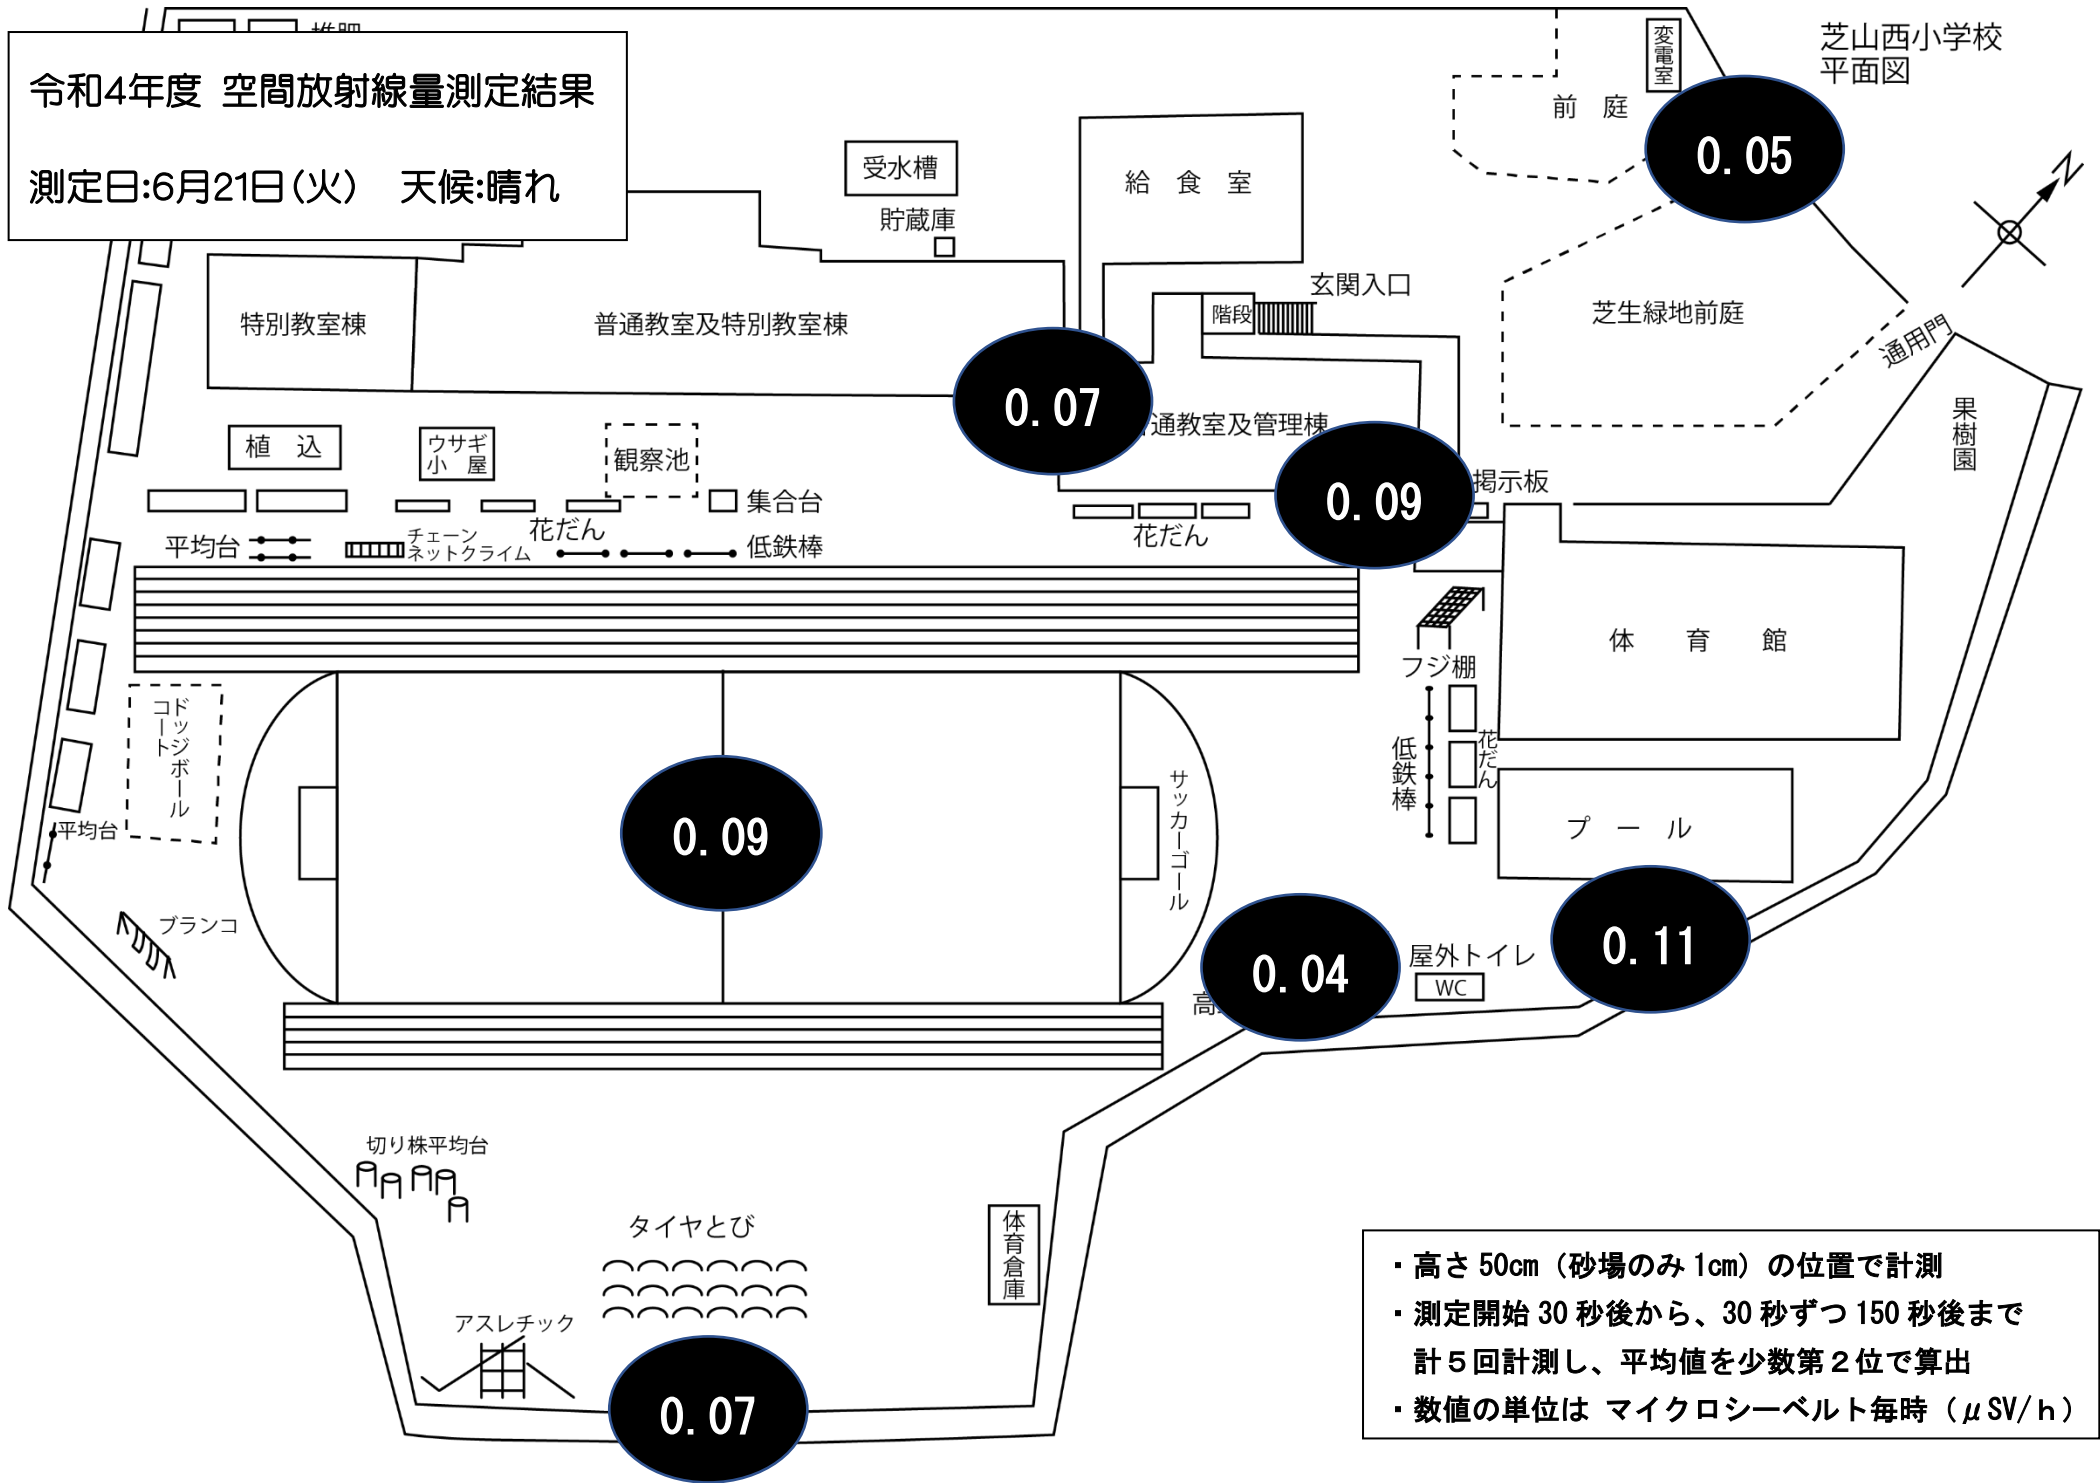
令和4年度 空間放射線量測定結果

測定日:6月21日（火） 天候:晴れ

芝山西小学校
平面図

変電室

前 庭

0. 05

N

受水槽

貯蔵庫

給 食 室

玄関入口

階段

芝生緑地前庭

通用門

特別教室棟

普通教室及特別教室棟

0. 07

通教室及管理棟

果樹園

植 込

ウサギ小屋

観察池

集合台

0. 09

掲示板

平均台

チェーンネットクライム

花だん

低鉄棒

花だん

フジ棚

体 育 館

ドッジボールコート

低鉄棒

花だん

平均台

0. 09

サッカーゴール

プール

ブランコ

0. 04

屋外トイレ

WC

0. 11

高

切り株平均台

タイヤとび

体育倉庫

アスレチック

0. 07

・高さ 50cm（砂場のみ 1cm）の位置で計測
・測定開始 30 秒後から、30 秒ずつ 150 秒後まで計５回計測し、平均値を少数第２位で算出
・数値の単位は マイクロシーベルト毎時（μSV/h）